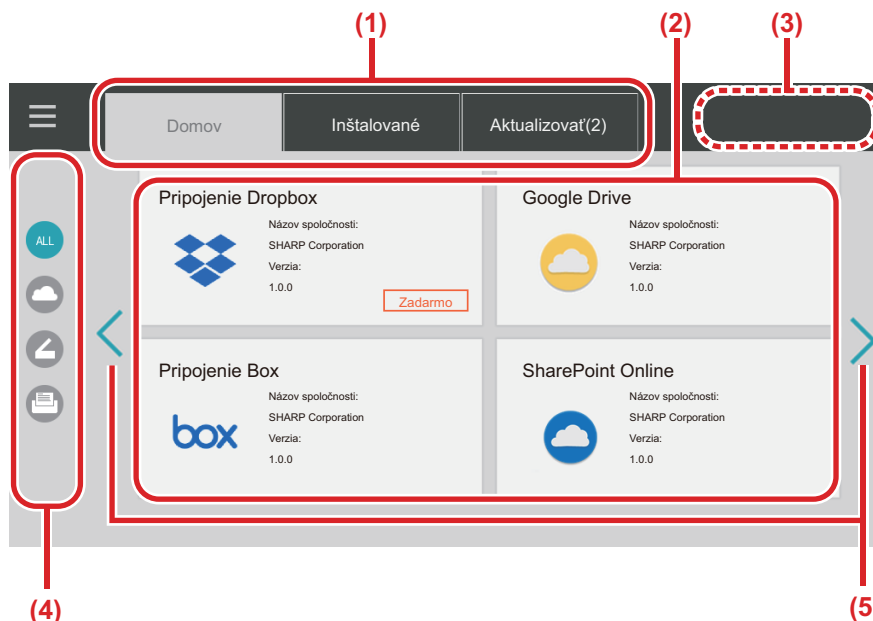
(1)

(2)

(3)

Domov

Inštalované

Aktualizovať(2)

ALL

Pripojenie Dropbox

Názov spoločnosti:
SHARP Corporation
Verzia:
1.0.0

Zadarmo

Google Drive

Názov spoločnosti:
SHARP Corporation
Verzia:
1.0.0

Pripojenie Box

box

Názov spoločnosti:
SHARP Corporation
Verzia:
1.0.0

SharePoint Online

Názov spoločnosti:
SHARP Corporation
Verzia:
1.0.0

(4)

(5